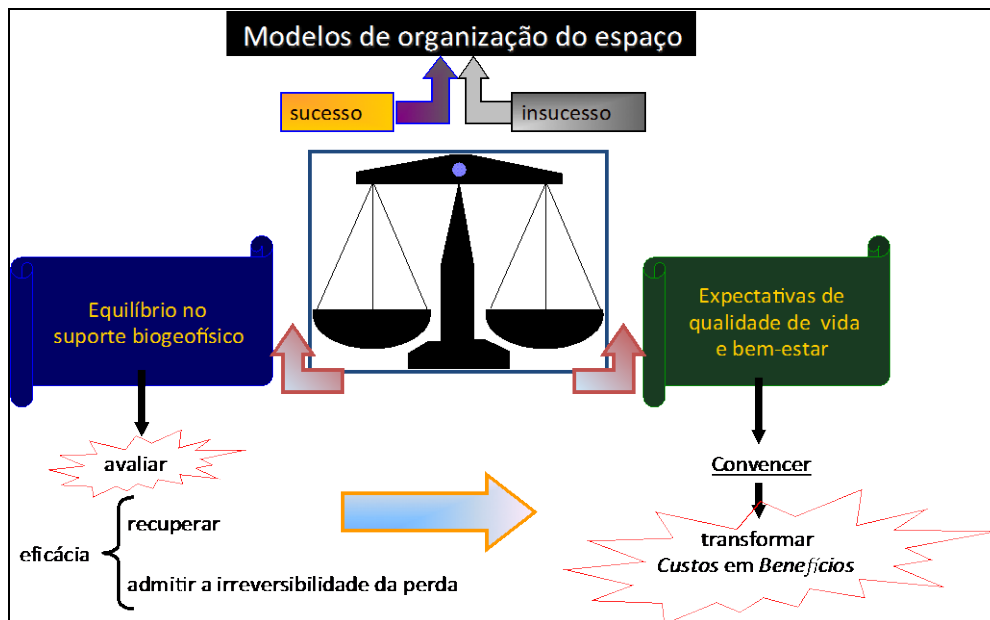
Modelos de organização do espaço

sucesso

insucesso

Equilíbrio no suporte biogeofísico

Expectativas de qualidade de vida e bem-estar

avaliar

eficácia

recuperar

admitir a irreversibilidade da perda

Convencer

transformar
*Custos* em *Benefícios*